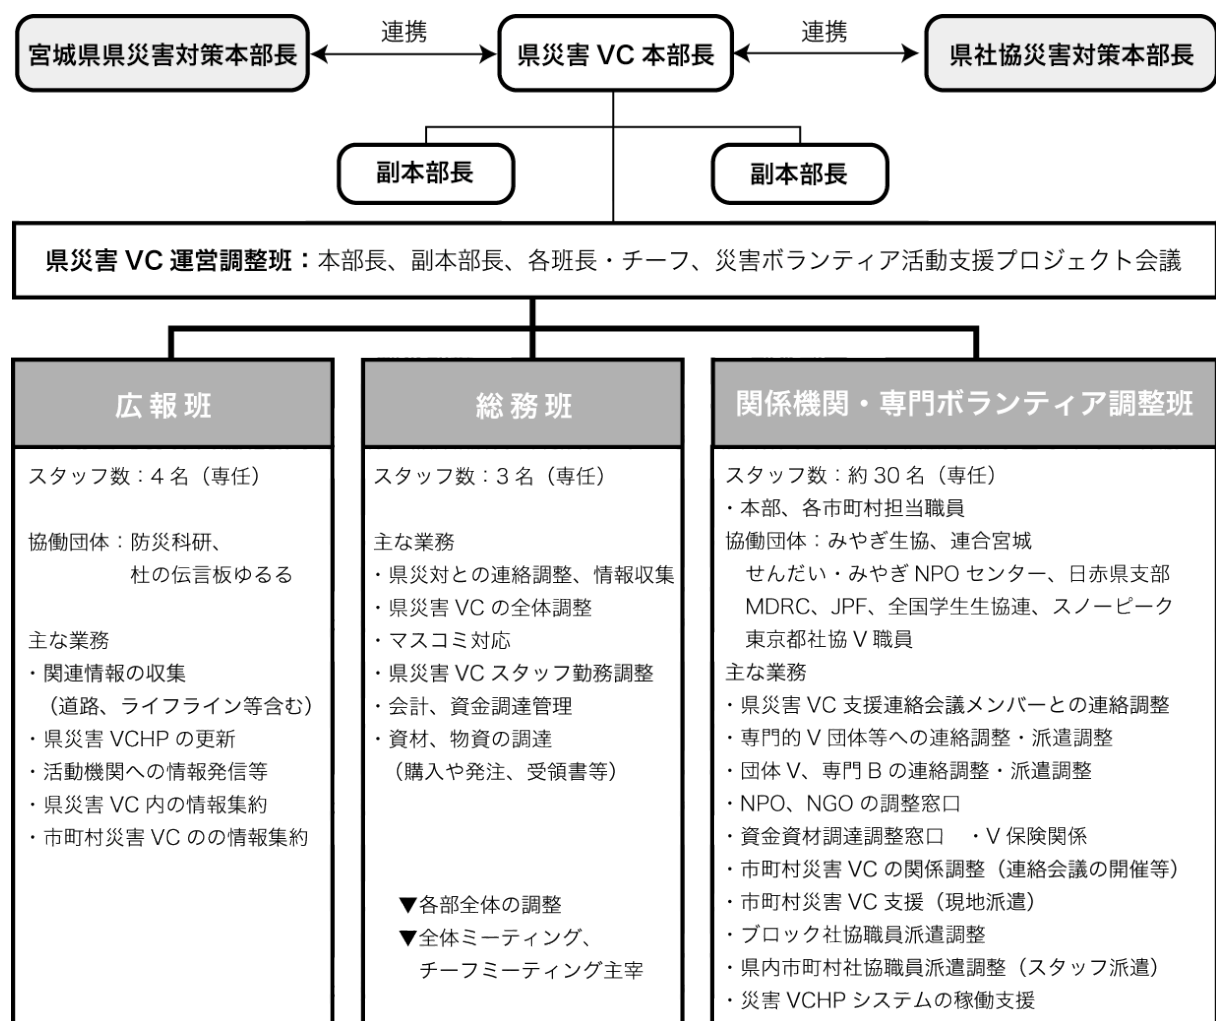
宮城県県災害対策本部長

連携

県災害 VC 本部長

連携

県社協災害対策本部長

副本部長

副本部長

県災害 VC 運営調整班：本部長、副本部長、各班長・チーフ、災害ボランティア活動支援プロジェクト会議

広報班

スタッフ数：4 名（専任）

協働団体：防災科研、杜の伝言板ゆるる

主な業務
・関連情報の収集（道路、ライフライン等含む）
・県災害 VCHP の更新
・活動機関への情報発信等
・県災害 VC 内の情報集約
・市町村災害 VC のの情報集約

総務班

スタッフ数：3 名（専任）

主な業務
・県災対との連絡調整、情報収集
・県災害 VC の全体調整
・マスコミ対応
・県災害 VC スタッフ勤務調整
・会計、資金調達管理
・資材、物資の調達（購入や発注、受領書等）

▼各部全体の調整
▼全体ミーティング、チーフミーティング主宰

関係機関・専門ボランティア調整班

スタッフ数：約 30 名（専任）
・本部、各市町村担当職員
協働団体：みやぎ生協、連合宮城
せんだい・みやぎ NPO センター、日赤県支部
MDRC、JPF、全国学生生協連、スノーピーク
東京都社協 V 職員
主な業務
・県災害 VC 支援連絡会議メンバーとの連絡調整
・専門的 V 団体等への連絡調整・派遣調整
・団体 V、専門 B の連絡調整・派遣調整
・NPO、NGO の調整窓口
・資金資材調達調整窓口　・V 保険関係
・市町村災害 VC の関係調整（連絡会議の開催等）
・市町村災害 VC 支援（現地派遣）
・ブロック社協職員派遣調整
・県内市町村社協職員派遣調整（スタッフ派遣）
・災害 VCHP システムの稼働支援